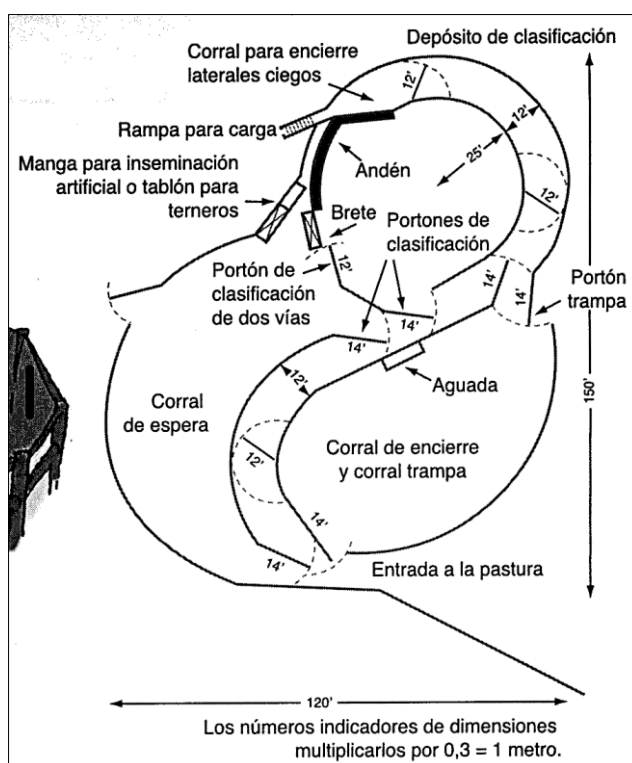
Corral para encierre laterales ciegos

Depósito de clasificación

Rampa para carga

Manga para inseminación artificial o tablón para terneros

Andén

Brete

Portones de clasificación

Portón de clasificación de dos vías

Portón trampa

Aguada

Corral de espera

Corral de encierre y corral trampa

Entrada a la pastura

12'
12'
25'
12'
12'
14'
14'
14'
14'
12'
12'
14'
14'

150'

120'

Los números indicadores de dimensiones multiplicarlos por 0,3 = 1 metro.